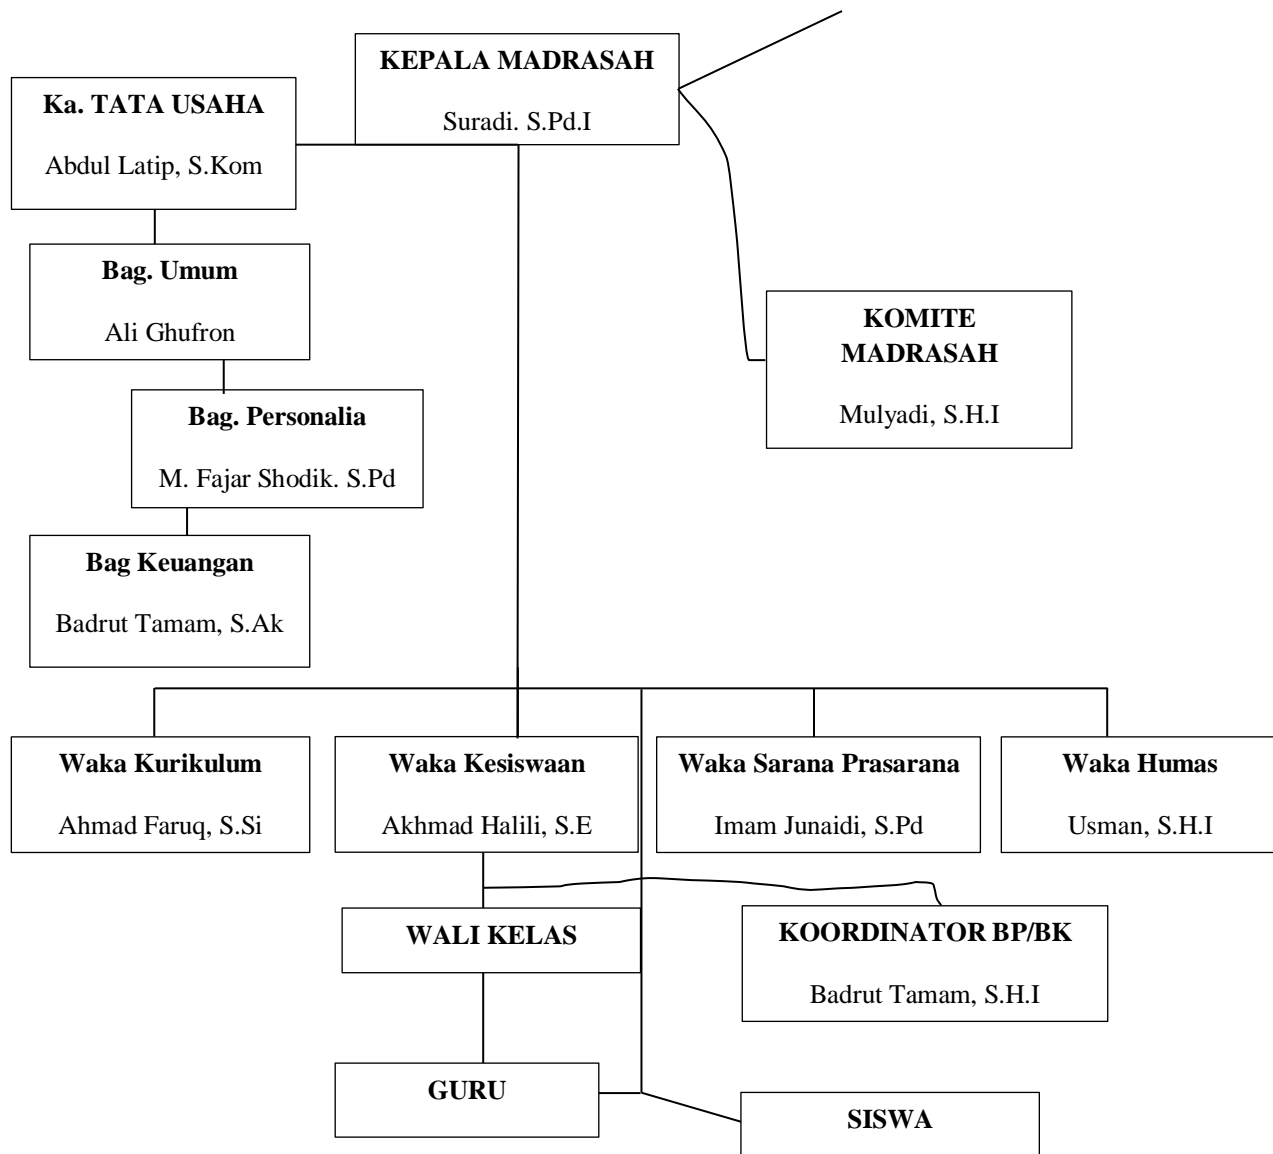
KEPALA MADRASAH

Suradi. S.Pd.I

Ka. TATA USAHA

Abdul Latip, S.Kom

Bag. Umum

Ali Ghufron

Bag. Personalia

M. Fajar Shodik. S.Pd

Bag Keuangan

Badrut Tamam, S.Ak

KOMITE MADRASAH

Mulyadi, S.H.I

Waka Kurikulum

Ahmad Faruq, S.Si

Waka Kesiswaan

Akhmad Halili, S.E

Waka Sarana Prasarana

Imam Junaidi, S.Pd

Waka Humas

Usman, S.H.I

WALI KELAS

KOORDINATOR BP/BK

Badrut Tamam, S.H.I

GURU

SISWA